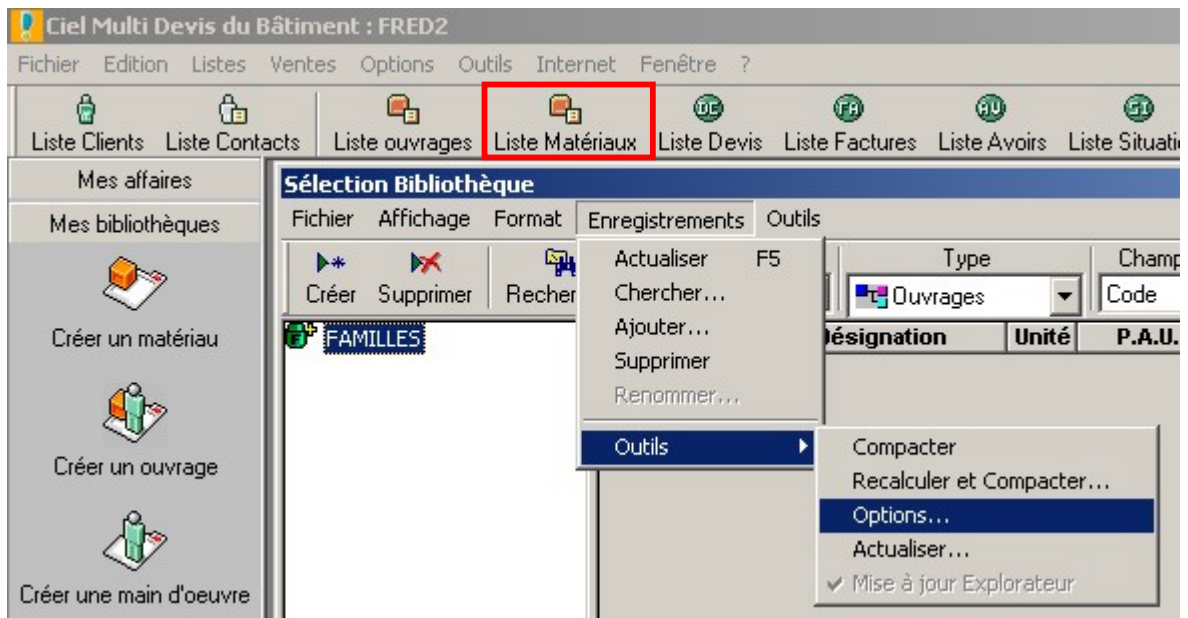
Ciel Multi Devis du Bâtiment : FRED2

Fichier Edition Listes Ventes Options Outils Internet Fenêtre ?

Liste Clients Liste Contacts Liste ouvrages Liste Matériaux Liste Devis Liste Factures Liste Avoirs Liste Situati

Mes affaires

Mes bibliothèques

Créer un matériau

Créer un ouvrage

Créer une main d'oeuvre

Sélection Bibliothèque

Fichier Affichage Format Enregistrements Outils

Créer Supprimer Recher

Type

Ouvrages

Champ

Code

FAMILLES

Désignation Unité P.A.U.

Actualiser F5
Chercher...
Ajouter...
Supprimer
Renommer...
Outils

Compacter
Recalculer et Compacter...
Options...
Actualiser...
Mise à jour Explorateur